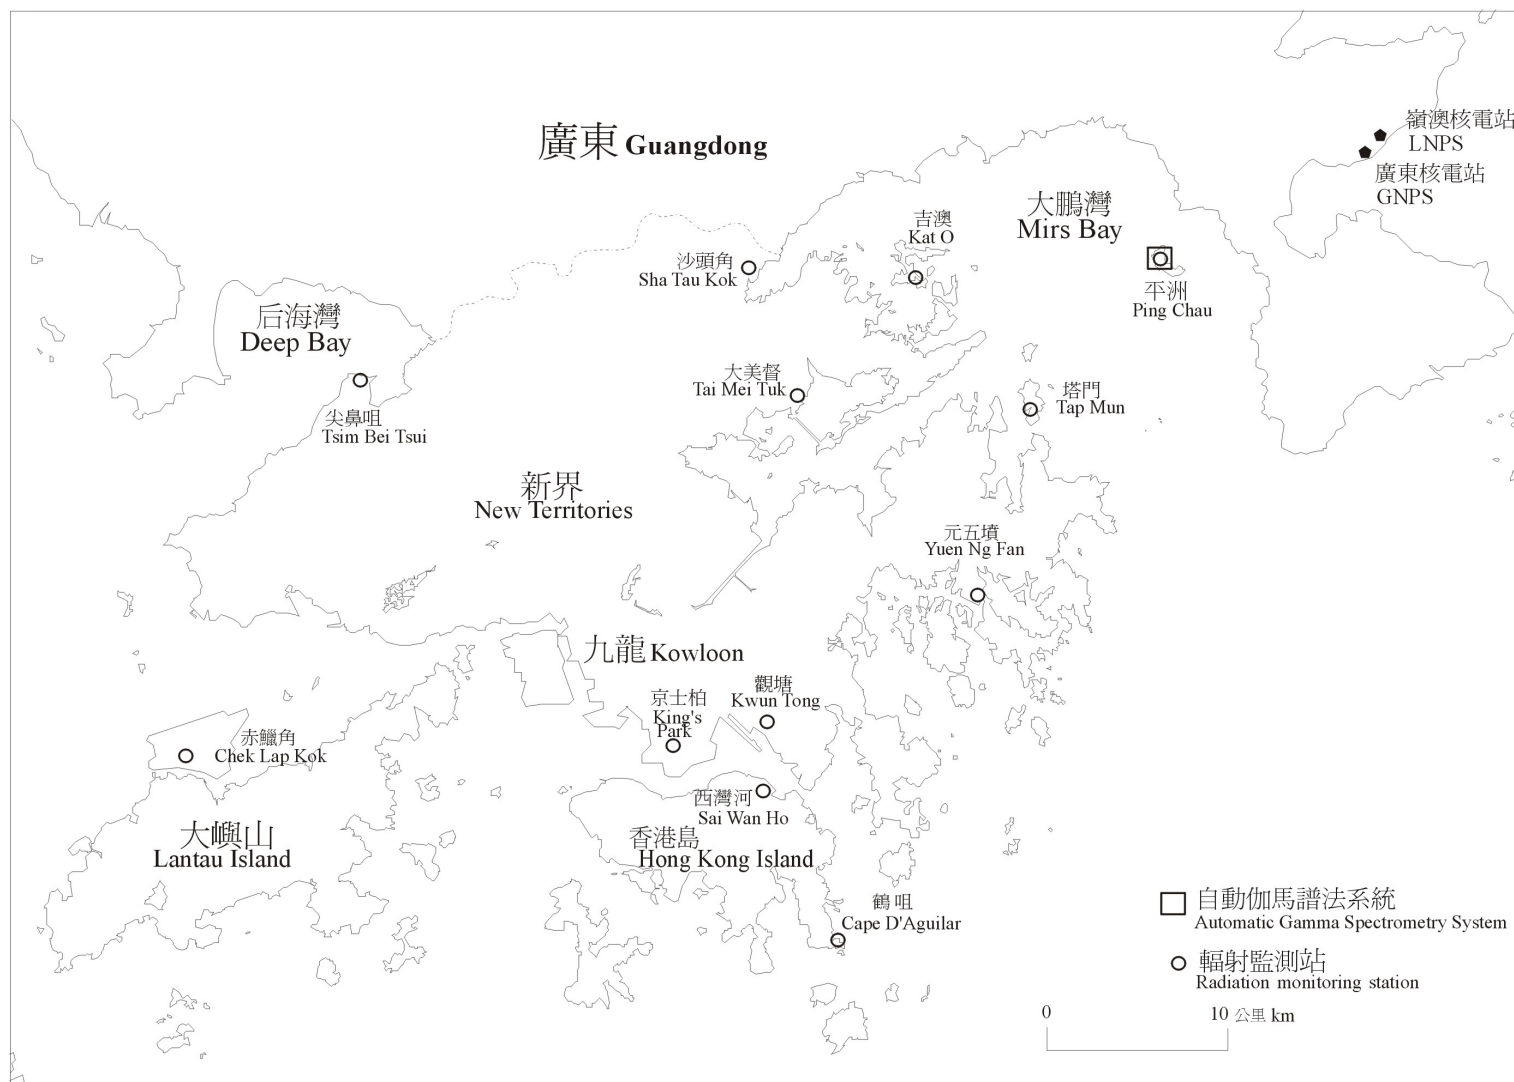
廣東 Guangdong

嶺澳核電站
LNPS
廣東核電站
GNPS

大鵬灣
Mirs Bay

吉澳
Kat O

沙頭角
Sha Tau Kok

平洲
Ping Chau

后海灣
Deep Bay

大美督
Tai Mei Tuk

搭門
Tap Mun

尖鼻咀
Tsim Bei Tsui

新界
New Territories

元五墳
Yuen Ng Fan

九龍 Kowloon

京士柏
King's Park

觀塘
Kwun Tong

赤鱲角
Chek Lap Kok

西灣河
Sai Wan Ho

大嶼山
Lantau Island

香港島
Hong Kong Island

鶴咀
Cape D'Aguilar

自動伽馬譜法系統
Automatic Gamma Spectrometry System

輻射監測站
Radiation monitoring station

0
10 公里 km